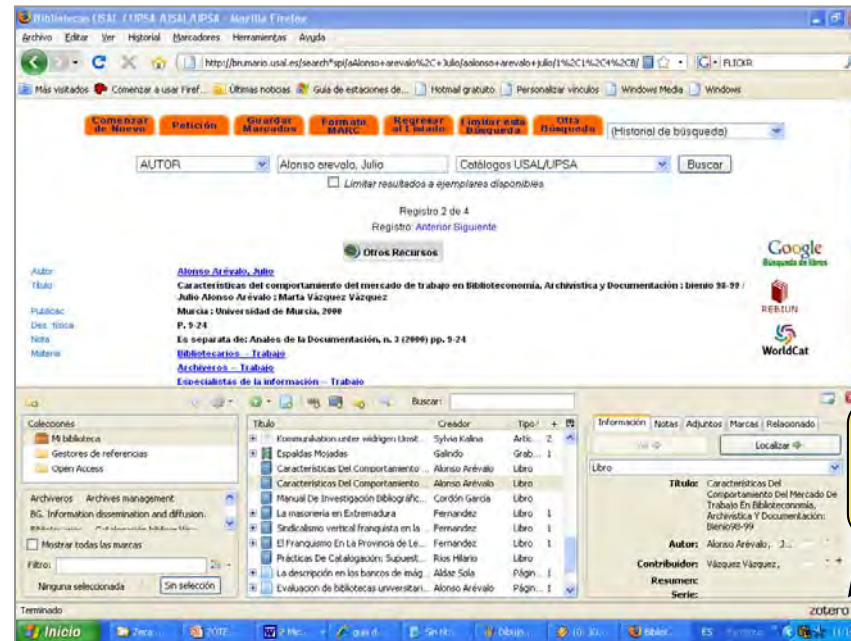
Bibliotecas USAL, UPSA AJSAL/UPSA - Mozilla Firefox

Archivo Editar Ver Historial Marcadores Herramientas Ayuda

http://brumario.usal.es/search*spi/aAlonso+arevalo%2C+Julio/aalonso+arevalo+julio/1%2C1%2C4%2CB/

FLICKR

Más visitados Comenzar a usar Firef... Últimas noticias Guía de estaciones de... Hotmail gratuito Personalizar vínculos Windows Media Windows

Comenzar de Nuevo | Petición | Guardar Marcados | Formato MARC | Regresar al Listado | Limitar esta Búsqueda | Otra Búsqueda | (Historial de búsqueda)

AUTOR | Alonso arevalo, Julio | Catálogos USAL/UPSA | Buscar

Limitar resultados a ejemplares disponibles

Registro 2 de 4

Registro Anterior Siguiente

Otros Recursos

Google Búsqueda de libros

REBIUN

WorldCat

| | |
|---|---|
| Autor | Alonso Arévalo, Julio |
| Título | Características del comportamiento del mercado de trabajo en Biblioteconomía, Archivística y Documentación : bienio 98-99 / Julio Alonso Arévalo ; Marta Vázquez Vázquez |
| Publicac | Murcia : Universidad de Murcia, 2000 |
| Des. física | P. 9-24 |
| Nota | Es separata de: Anales de la Documentación, n. 3 (2000) pp. 9-24 |
| Materia | Bibliotecarios -- Trabajo |
| | Archiveros -- Trabajo |
| | Especialistas de la información -- Trabajo |

Buscar:

Colecciones
Mi biblioteca
Gestores de referencias
Open Access

Archiveros Archives management
BG. Information dissemination and diffusion.

Mostrar todas las marcas

Filtro:

Ninguna seleccionada | Sin selección

| Título | Creador | Tipo |
|---|---|---|
| Kommunikation unter widrigen Umst... | Sylvia Kalina | Artic... |
| Espaldas Mojadas | Galindo | Grab... |
| Características Del Comportamiento ... | Alonso Arévalo | Libro |
| Características Del Comportamiento ... | Alonso Arévalo | Libro |
| Manual De Investigación Bibliográfic... | Cordón García | Libro |
| La masonería en Extremadura | Fernandez | Libro |
| Sindicalismo vertical franquista en la ... | Fernandez | Libro |
| El Franquismo En La Provincia de Le... | Fernandez | Libro |
| Prácticas De Catalogación: Supuest... | Ríos Hilario | Libro |
| La descripción en los bancos de imág... | Aldaz Sola | Págin... |
| Evaluacion de bibliotecas universitari... | Alonso Arévalo | Págin... |

Información | Notas | Adjuntos | Marcas | Relacionado

Localizar

Libro

Título: Características Del Comportamiento Del Mercado De Trabajo En Biblioteconomía, Archivística Y Documentación: Bienio98-99

Autor: Alonso Arévalo, J...

Contribuidor: Vázquez Vázquez,

Resumen:

Serie:

Terminado

zotero

Inicio | Zotero | ZOTE... | 2 Mic... | guía d... | Sin tít... | Dibujo... | (i) Jo... | Bibliot... | ES